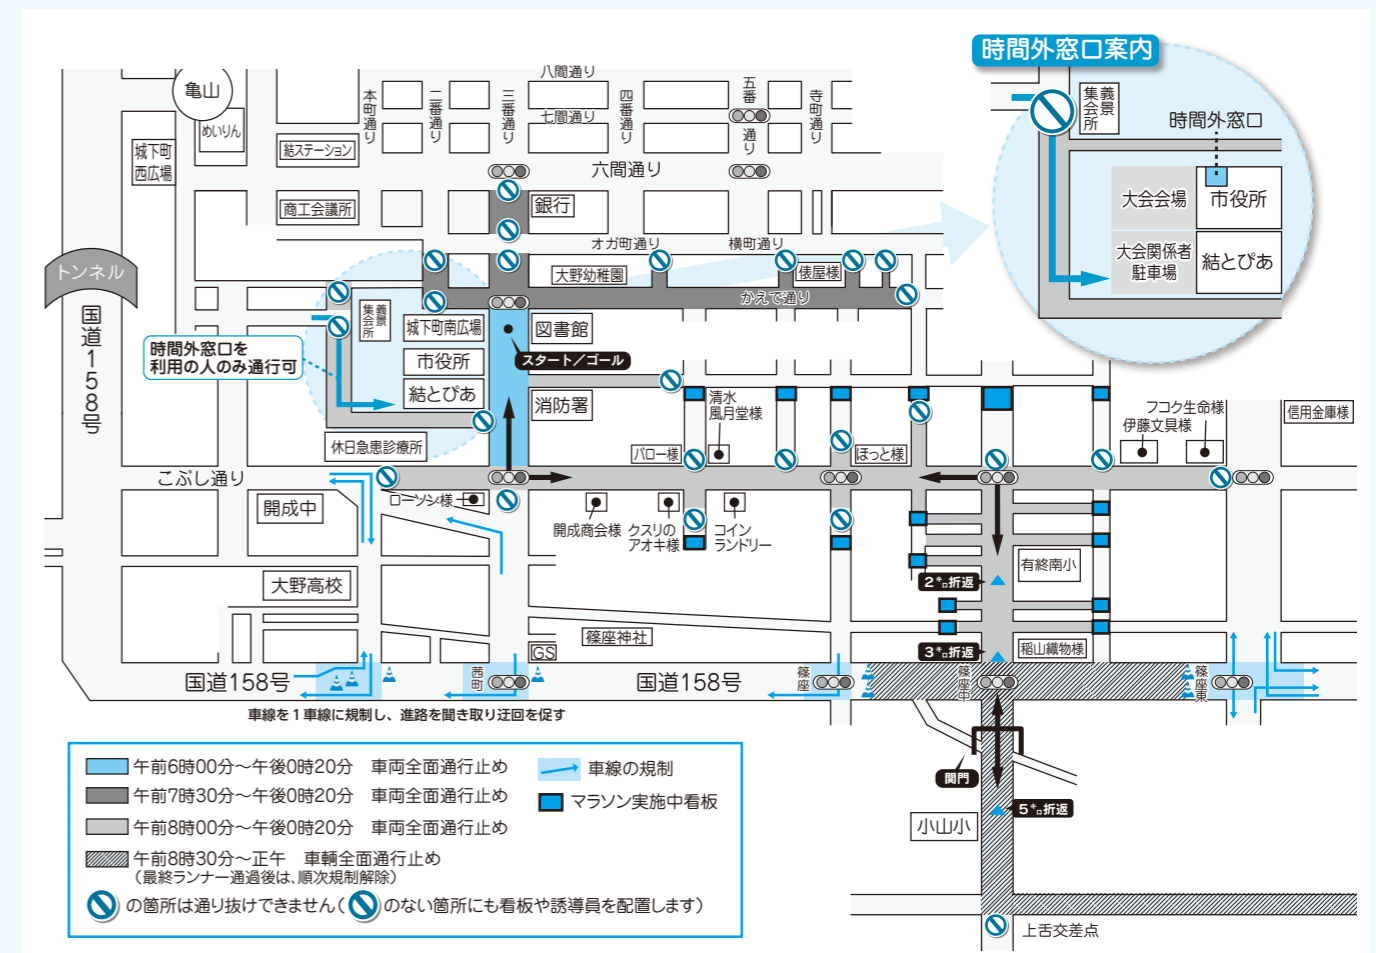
時間外窓口案内
集義会景所
時間外窓口
大会会場
市役所
大会関係者駐車場
結とぴあ

八間通り
亀山
めいりん
城下町西広場
本町通り
一番通り
三番通り
七間通り
四番通り
五番通り
寺町通り
結ステーション
六間通り
商工会議所
銀行
オガ町通り
横町通り
トンネル
大野幼稚園
俵屋様
かえで通り
国道158号
集義会景所
城下町南広場
図書館
市役所
スタート／ゴール
時間外窓口を利用の人のみ通行可
結とぴあ
消防署
清水風月堂様
フコク生命様
伊藤文具様
信用金庫様
休日急患診療所
バロー様
ほっと様
こぶし通り
ローソン様
開成中
開成商会様
クスリのアオキ様
コインランドリー
有終南小
大野高校
2キロ折返
篠座神社
稲山織物様
GS
3キロ折返
国道158号
西町
国道158号
篠座
篠座中
篠座東
車線を1車線に規制し、進路を聞き取り迂回を促す
関門
5キロ折返
小山小
上舌交差点

午前6時00分～午後0時20分　車両全面通行止め
午前7時30分～午後0時20分　車両全面通行止め
午前8時00分～午後0時20分　車両全面通行止め
午前8時30分～正午　車輌全面通行止め
（最終ランナー通過後は、順次規制解除）
車線の規制
マラソン実施中看板
の箇所は通り抜けできません（　のない箇所にも看板や誘導員を配置します）